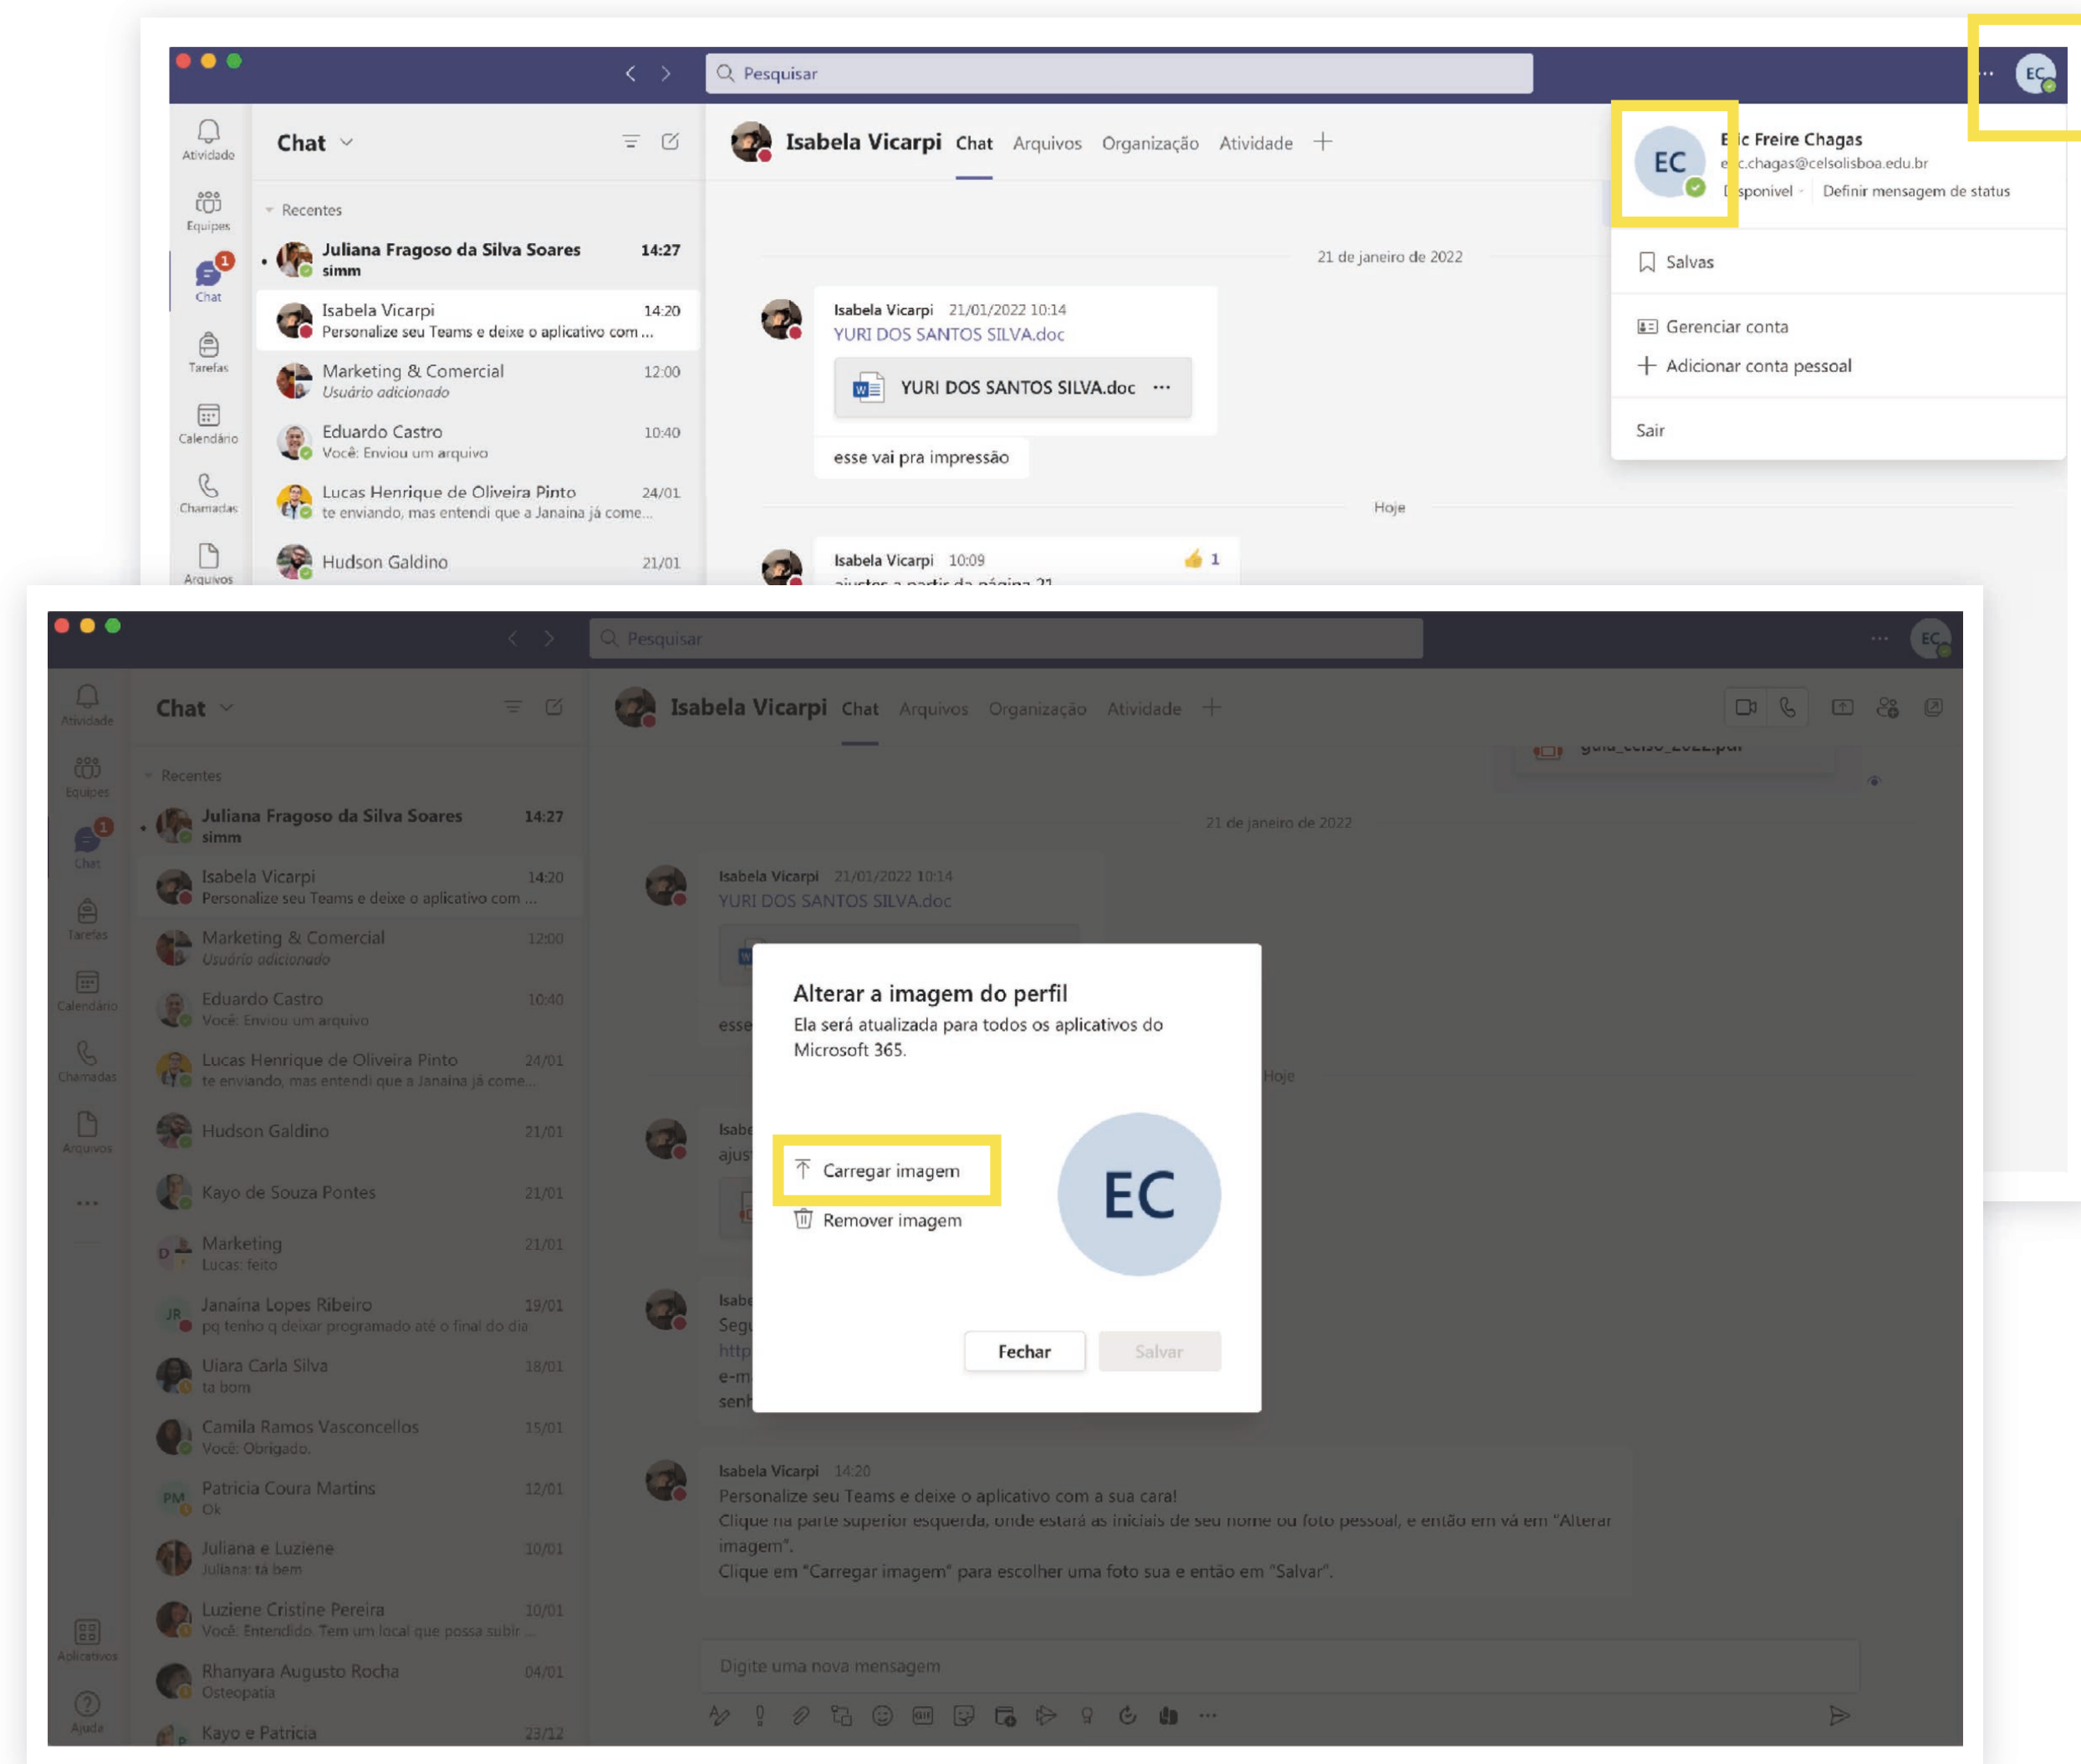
Pesquisar

EC

Atividade
Equipes
1
Chat
Tarefas
Calendário
Chamadas
Arquivos

Chat

Recentes

Juliana Fragoso da Silva Soares 14:27
simm

Isabela Vicarpi 14:20
Personalize seu Teams e deixe o aplicativo com ...

Marketing & Comercial 12:00
Usuário adicionado

Eduardo Castro 10:40
Você: Enviou um arquivo

Lucas Henrique de Oliveira Pinto 24/01
te enviando, mas entendi que a Janaina já come...

Hudson Galdino 21/01

Isabela Vicarpi Chat Arquivos Organização Atividade +

21 de janeiro de 2022

Isabela Vicarpi 21/01/2022 10:14
YURI DOS SANTOS SILVA.doc

YURI DOS SANTOS SILVA.doc ···

esse vai pra impressão

Hoje

Isabela Vicarpi 10:09 1

EC
E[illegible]ic Freire Chagas
e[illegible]c.chagas@celsolisboa.edu.br
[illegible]sponível Definir mensagem de status

Salvas

Gerenciar conta

Adicionar conta pessoal

Sair

Pesquisar

EC

Atividade
Equipes
1
Chat
Tarefas
Calendário
Chamadas
Arquivos
...
Aplicativos
Ajuda

Chat

Recentes

Juliana Fragoso da Silva Soares 14:27
simm

Isabela Vicarpi 14:20
Personalize seu Teams e deixe o aplicativo com ...

Marketing & Comercial 12:00
Usuário adicionado

Eduardo Castro 10:40
Você: Enviou um arquivo

Lucas Henrique de Oliveira Pinto 24/01
te enviando, mas entendi que a Janaina já come...

Hudson Galdino 21/01

Kayo de Souza Pontes 21/01

Marketing 21/01
Lucas: feito

Janaina Lopes Ribeiro 19/01
pq tenho q deixar programado até o final do dia

Uiara Carla Silva 18/01
ta bom

Camila Ramos Vasconcellos 15/01
Você: Obrigado.

Patricia Coura Martins 12/01
Ok

Juliana e Luziene 10/01
Juliana: tá bem

Luziene Cristine Pereira 10/01
Você: Entendido. Tem um local que possa subir ...

Rhanyara Augusto Rocha 04/01
Osteopatia

Kayo e Patricia 23/12

Isabela Vicarpi Chat Arquivos Organização Atividade +

21 de janeiro de 2022

Isabela Vicarpi 21/01/2022 10:14
YURI DOS SANTOS SILVA.doc

Hoje

Alterar a imagem do perfil
Ela será atualizada para todos os aplicativos do Microsoft 365.

Carregar imagem
Remover imagem

EC

Fechar Salvar

Isabela Vicarpi 14:20
Personalize seu Teams e deixe o aplicativo com a sua cara!
Clique na parte superior esquerda, onde estará as iniciais de seu nome ou foto pessoal, e então em vá em "Alterar imagem".
Clique em "Carregar imagem" para escolher uma foto sua e então em "Salvar".

Digite uma nova mensagem